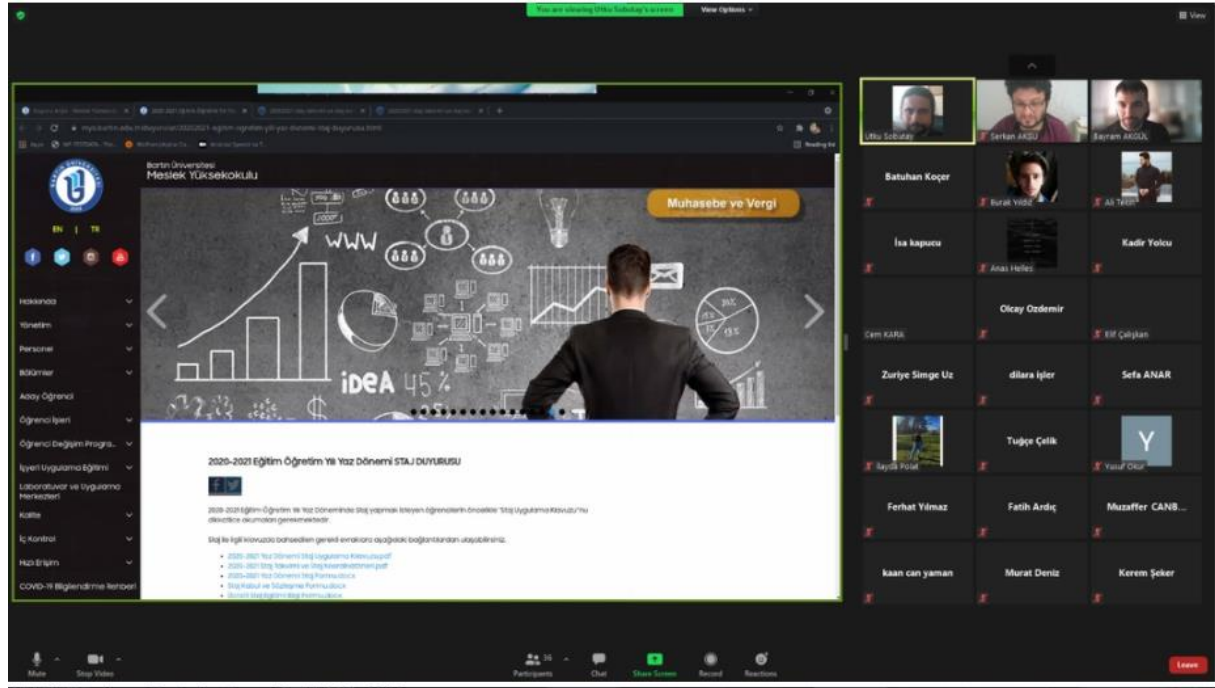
You are viewing Utku Sobutay's screen View Options

View

Bartın Üniversitesi
Meslek Yüksekokulu

EN | TR

Hakkında
Yönetim
Personel
Bölümler
Aday Öğrenci
Öğrenci İşleri
Öğrenci Değişim Progra...
İşyeri Uygulama Eğitimi
Laboratuvar ve Uygulama Merkezleri
Kalite
İç Kontrol
Hızlı Erişim
COVID-19 Bilgilendirme Rehberi

Muhasebe ve Vergi

WWW
iDEA 45%

2020-2021 Eğitim Öğretim Yılı Yaz Dönemi STAJ DUYURUSU

2020-2021 Eğitim Öğretim Yılı Yaz Döneminde Staj yapmak isteyen öğrencilerin öncelikle "Staj Uygulama Kılavuzu"nu dikkatlice okumaları gerekmektedir.

Staj ile ilgili kılavuzda bahsedilen gerekli evraklara aşağıdaki bağlantılardan ulaşabilirsiniz.

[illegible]

Utku Sobutay
Serkan AKSU
Bayram AKGÜL
Batuhan Koçer
Burak Yıldız
Ali Tekin
İsa kapucu
Anas Helles
Kadir Yolcu
Cem KARA
Olcay Ozdemir
Elif Çalışkan
Zuriye Simge Uz
dilara işler
Sefa ANAR
Rayda Polat
Tuğçe Çelik
Y
Yusuf Okur
Ferhat Yılmaz
Fatih Ardıç
Muzaffer CANB...
kaan can yaman
Murat Deniz
Kerem Şeker

Mute
Stop Video
Participants 36
Chat
Share Screen
Record
Reactions
Leave